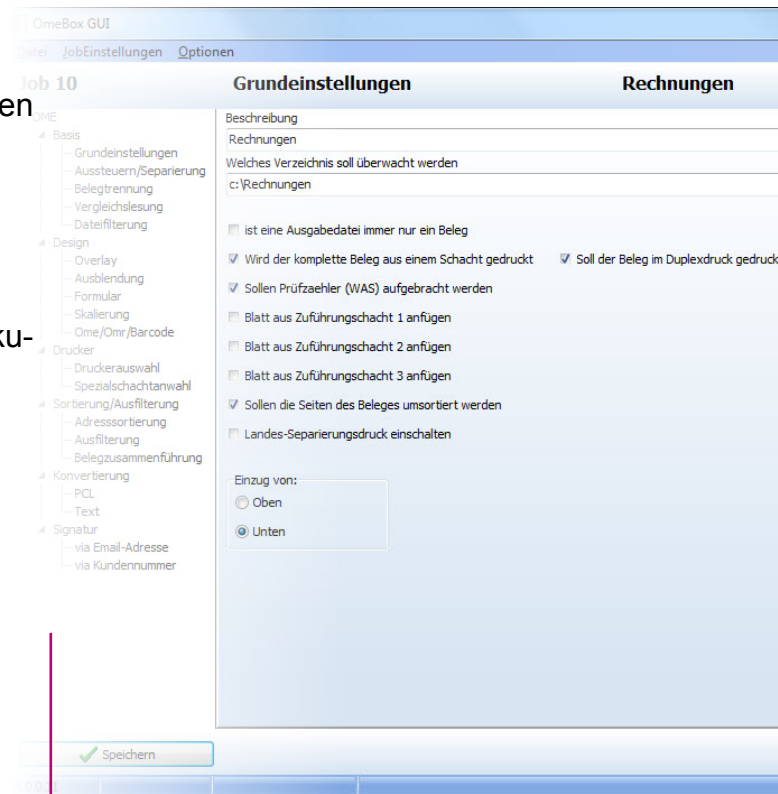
OmeBox GUI

Datei JobEinstellungen Optionen

Job 10

en

ku-

OME
Basis
Grundeinstellungen
Aussteuern/Separierung
Belegtrennung
Vergleichslesung
Dateifilterung
Design
Overlay
Ausblendung
Formular
Skalierung
Ome/Omr/Barcode
Drucker
Druckerauswahl
Spezialschachtanwahl
Sortierung/Ausfilterung
Adresssortierung
Ausfilterung
Belegzusammenführung
Konvertierung
PCL
Text
Signatur
via Email-Adresse
via Kundennummer

Grundeinstellungen

Rechnungen

Beschreibung
Rechnungen
Welches Verzeichnis soll überwacht werden
c:\Rechnungen

ist eine Ausgabedatei immer nur ein Beleg
Wird der komplette Beleg aus einem Schacht gedruckt
Soll der Beleg im Duplexdruck gedruckt
Sollen Prüfzaehler (WAS) aufgebracht werden
Blatt aus Zuführungschacht 1 anfügen
Blatt aus Zuführungschacht 2 anfügen
Blatt aus Zuführungschacht 3 anfügen
Sollen die Seiten des Beleges umsortiert werden
Landes-Separierungsdruck einschalten

Einzug von:
Oben
Unten

Speichern